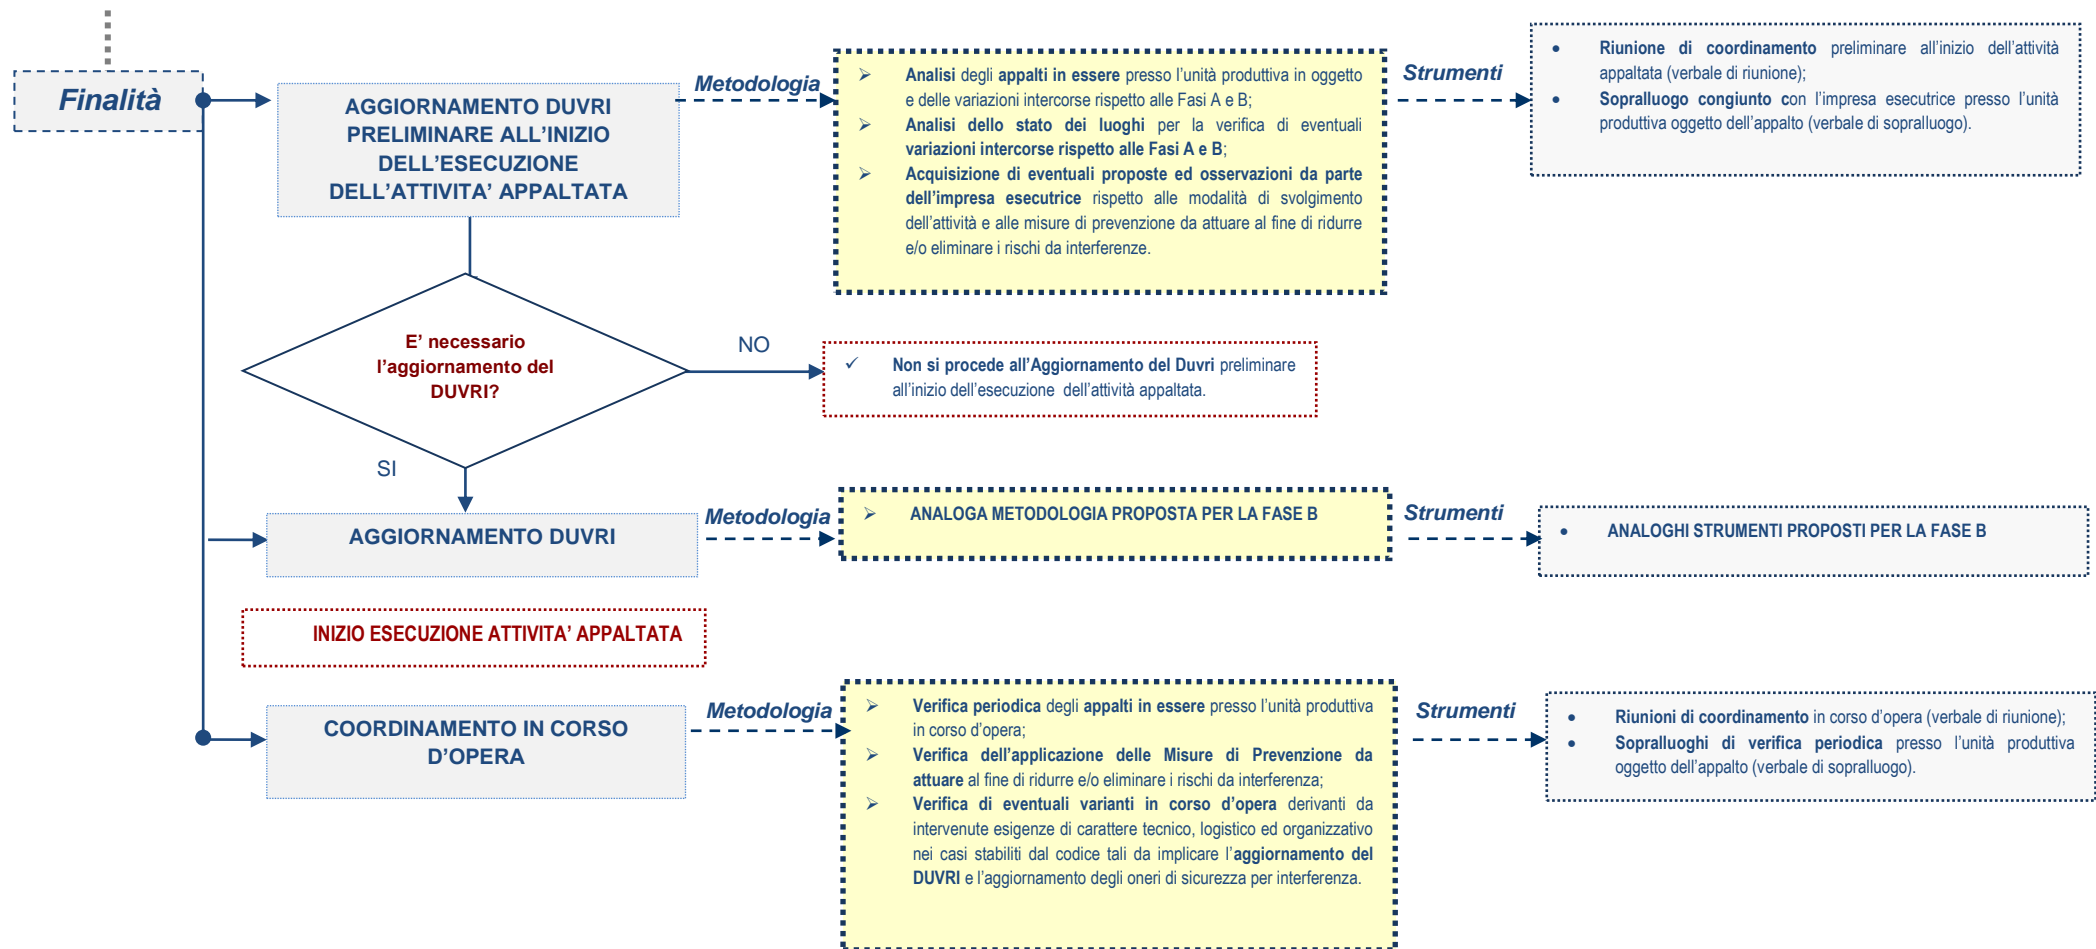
Finalità

AGGIORNAMENTO DUVRI PRELIMINARE ALL'INIZIO DELL'ESECUZIONE DELL'ATTIVITA' APPALTATA

Metodologia

➢ Analisi degli appalti in essere presso l'unità produttiva in oggetto e delle variazioni intercorse rispetto alle Fasi A e B;
➢ Analisi dello stato dei luoghi per la verifica di eventuali variazioni intercorse rispetto alle Fasi A e B;
➢ Acquisizione di eventuali proposte ed osservazioni da parte dell'impresa esecutrice rispetto alle modalità di svolgimento dell'attività e alle misure di prevenzione da attuare al fine di ridurre e/o eliminare i rischi da interferenze.

Strumenti

• Riunione di coordinamento preliminare all'inizio dell'attività appaltata (verbale di riunione);
• Sopralluogo congiunto con l'impresa esecutrice presso l'unità produttiva oggetto dell'appalto (verbale di sopralluogo).

E' necessario l'aggiornamento del DUVRI?

NO

✓ Non si procede all'Aggiornamento del Duvri preliminare all'inizio dell'esecuzione dell'attività appaltata.

SI

AGGIORNAMENTO DUVRI

Metodologia

➢ ANALOGA METODOLOGIA PROPOSTA PER LA FASE B

Strumenti

• ANALOGHI STRUMENTI PROPOSTI PER LA FASE B

INIZIO ESECUZIONE ATTIVITA' APPALTATA

COORDINAMENTO IN CORSO D'OPERA

Metodologia

➢ Verifica periodica degli appalti in essere presso l'unità produttiva in corso d'opera;
➢ Verifica dell'applicazione delle Misure di Prevenzione da attuare al fine di ridurre e/o eliminare i rischi da interferenza;
➢ Verifica di eventuali varianti in corso d'opera derivanti da intervenute esigenze di carattere tecnico, logistico ed organizzativo nei casi stabiliti dal codice tali da implicare l'aggiornamento del DUVRI e l'aggiornamento degli oneri di sicurezza per interferenza.

Strumenti

• Riunioni di coordinamento in corso d'opera (verbale di riunione);
• Sopralluoghi di verifica periodica presso l'unità produttiva oggetto dell'appalto (verbale di sopralluogo).